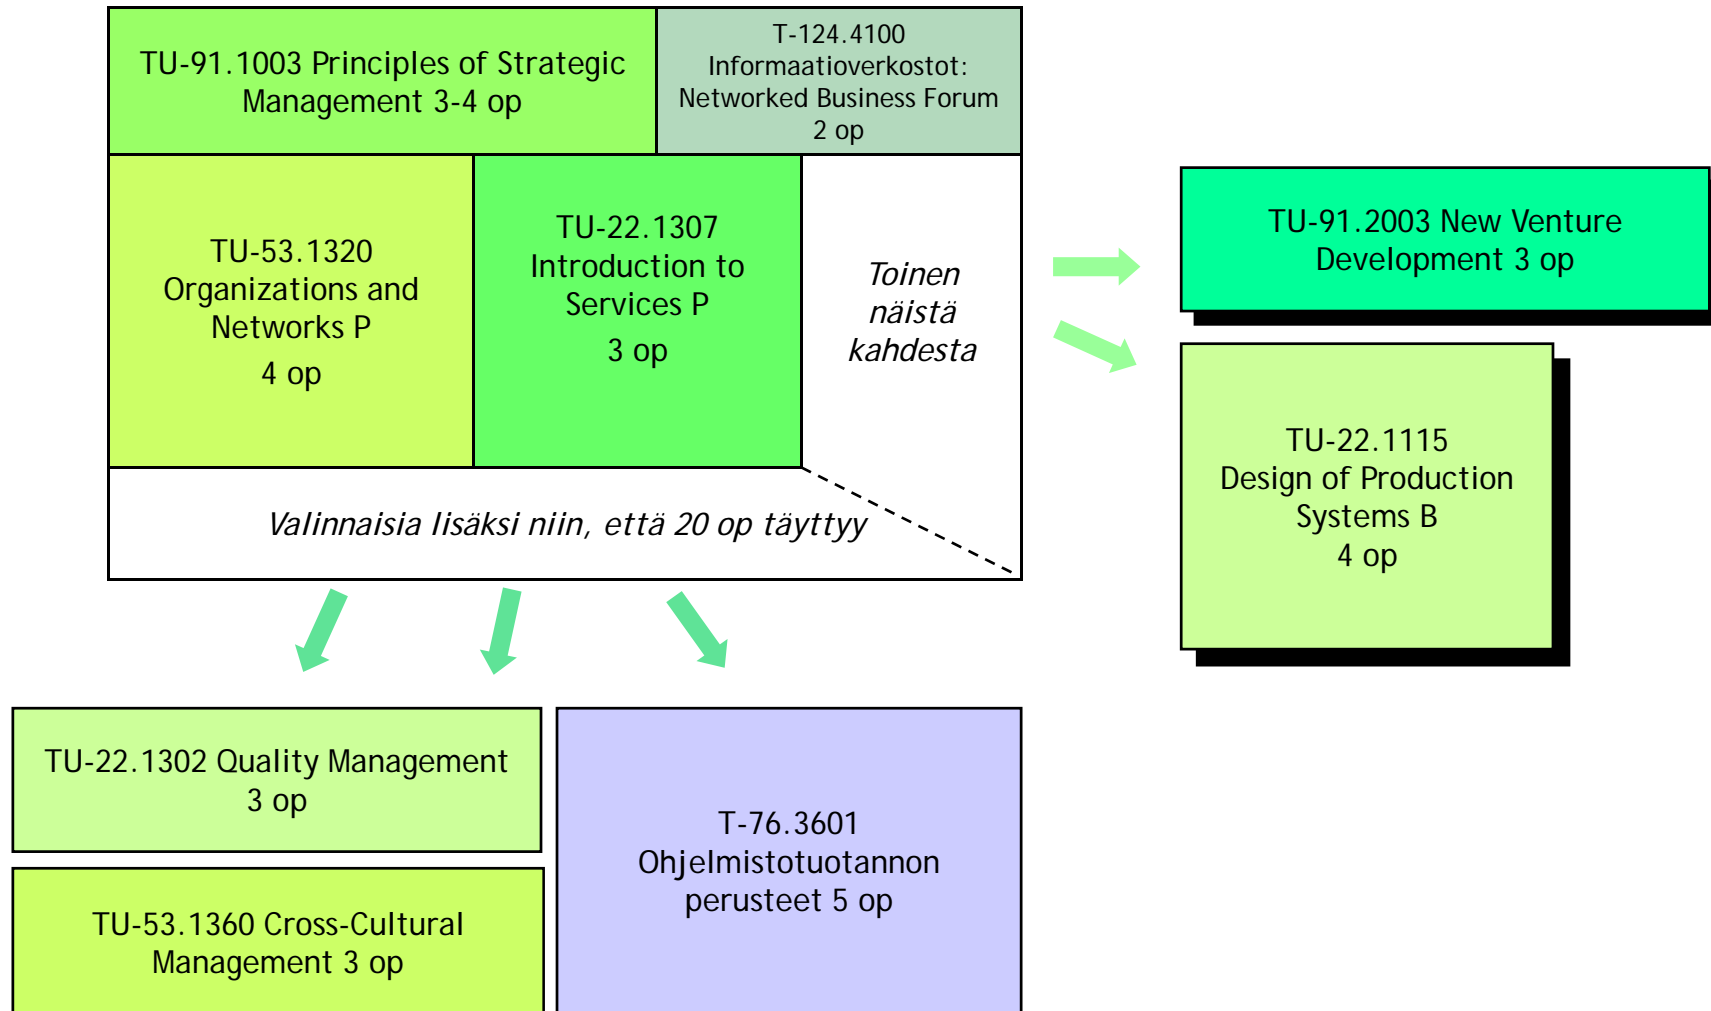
TU-91.1003 Principles of Strategic Management 3-4 op

T-124.4100 Informaatioverkostot: Networked Business Forum 2 op

TU-53.1320 Organizations and Networks P
4 op

TU-22.1307 Introduction to Services P
3 op

Toinen näistä kahdesta

Valinnaisia lisäksi niin, että 20 op täyttyy

TU-91.2003 New Venture Development 3 op

TU-22.1115 Design of Production Systems B
4 op

TU-22.1302 Quality Management 3 op

TU-53.1360 Cross-Cultural Management 3 op

T-76.3601 Ohjelmistotuotannon perusteet 5 op